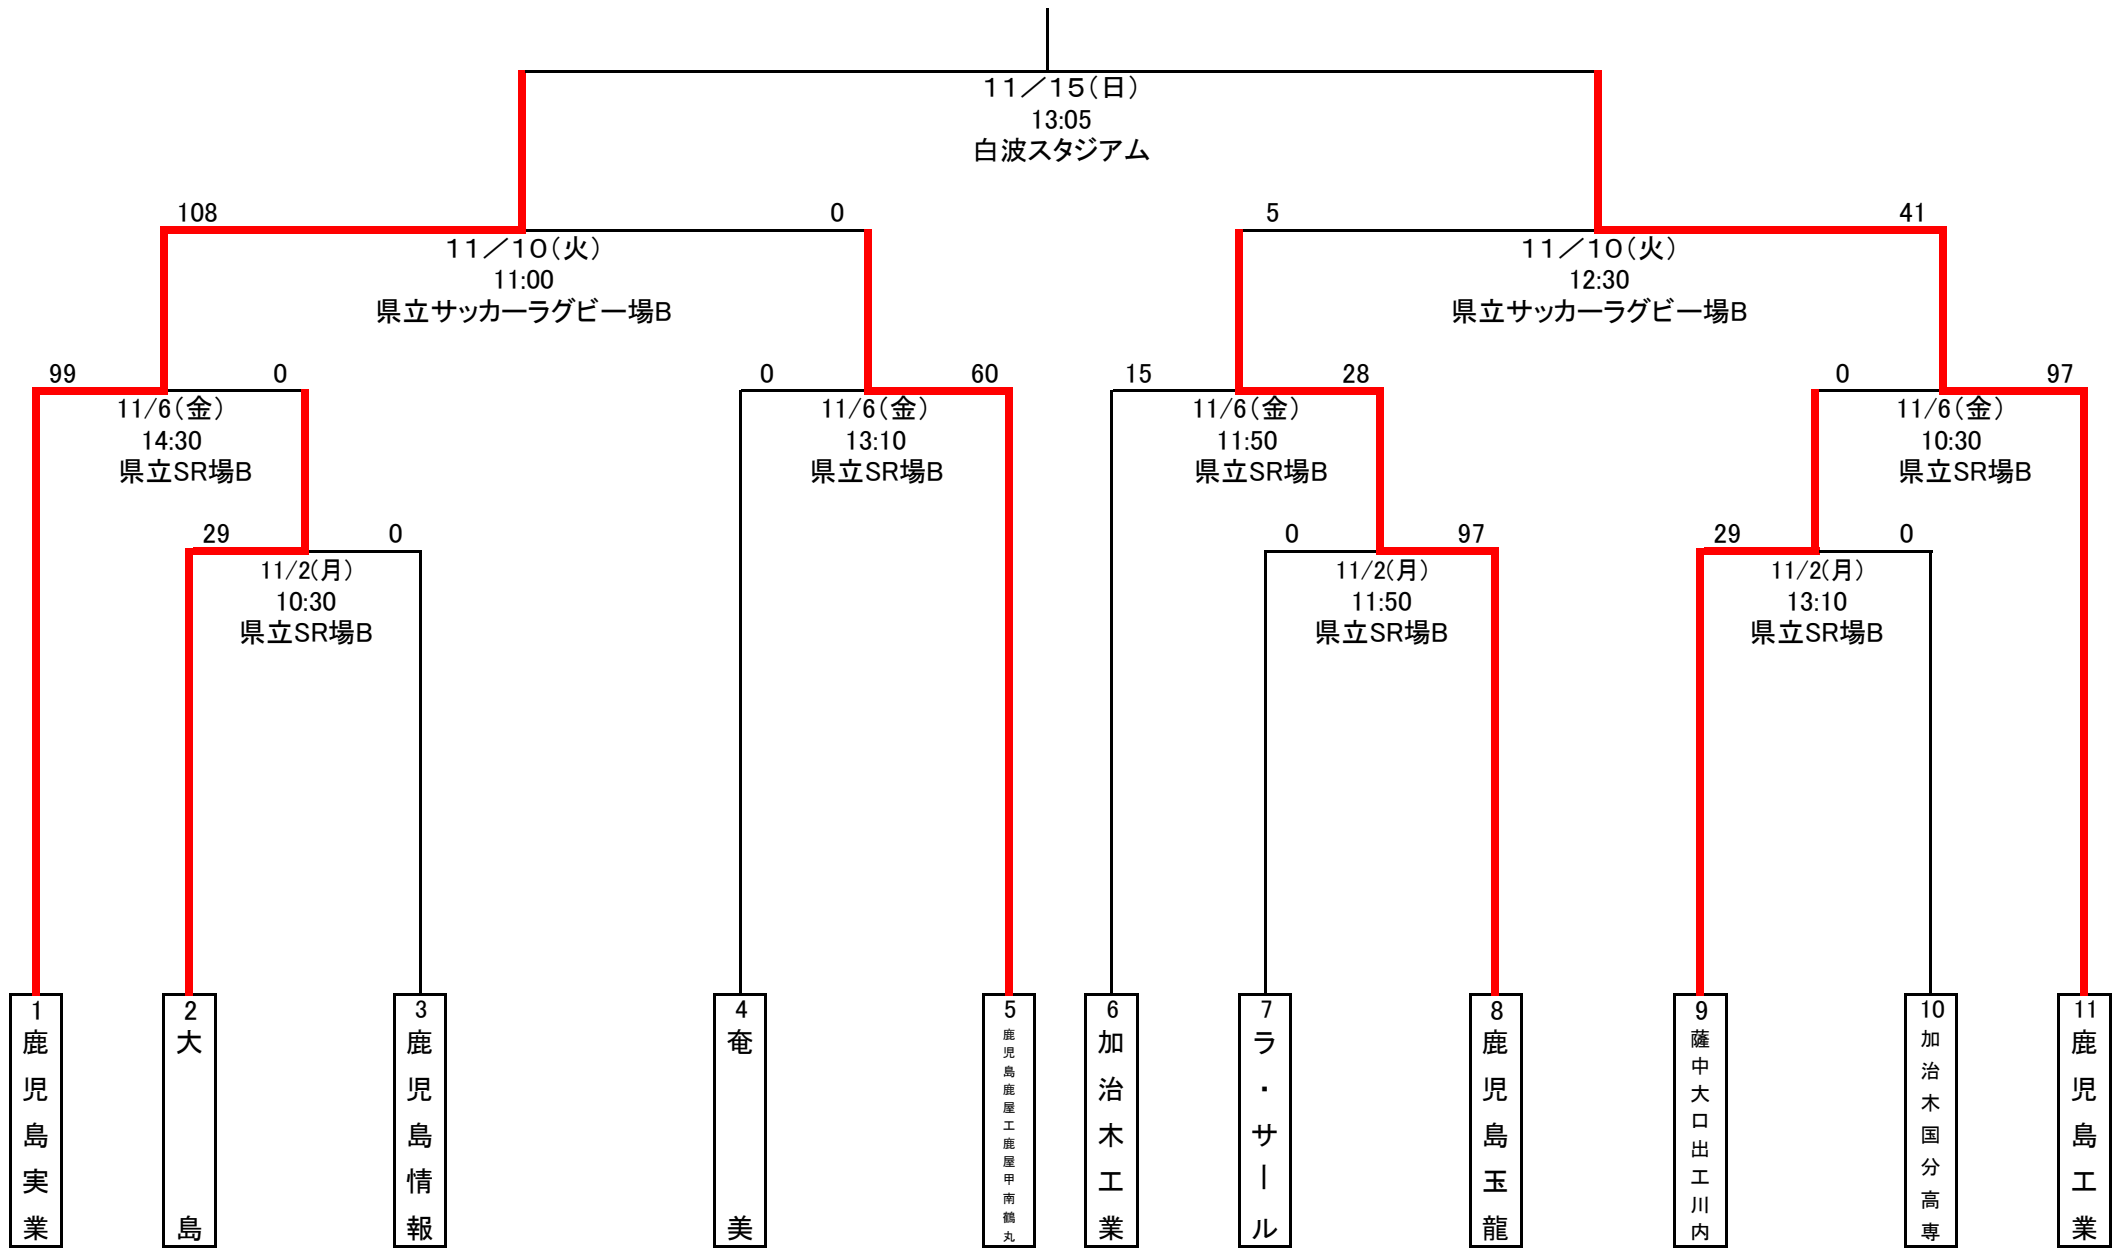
11／15(日)
13:05
白波スタジアム

108
0
11／10(火)
11:00
県立サッカーラグビー場B

5
41
11／10(火)
12:30
県立サッカーラグビー場B

99
0
11/6(金)
14:30
県立SR場B

0
60
11/6(金)
13:10
県立SR場B

15
28
11/6(金)
11:50
県立SR場B

0
97
11/6(金)
10:30
県立SR場B

29
0
11/2(月)
10:30
県立SR場B

0
97
11/2(月)
11:50
県立SR場B

29
0
11/2(月)
13:10
県立SR場B

1 鹿児島実業
2 大島
3 鹿児島情報
4 奄美
5 鹿児島鹿屋工鹿屋中南鶴丸
6 加治木工業
7 ラ・サール
8 鹿児島玉龍
9 薩中大口出工川内
10 加治木国分高専
11 鹿児島工業